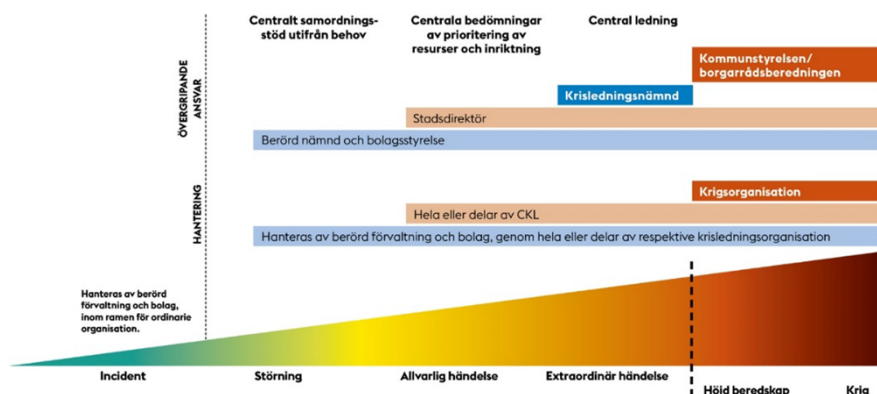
Centralt samordningsstöd utifrån behov

Centrala bedömningar av prioritering av resurser och inriktning

Central ledning

ÖVERGRIPANDE ANSVAR

Kommunstyrelsen/ borgarrådsberedningen

Krisledningsnämnd

Stadsdirektör

Berörd nämnd och bolagsstyrelse

HANTERING

Krigsorganisation

Hela eller delar av CKL

Hanteras av berörd förvaltning och bolag, genom hela eller delar av respektive krisledningsorganisation

Hanteras av berörd förvaltning och bolag, inom ramen för ordinarie organisation.

Incident

Störning

Allvarlig händelse

Extraordinär händelse

Höjd beredskap

Krig